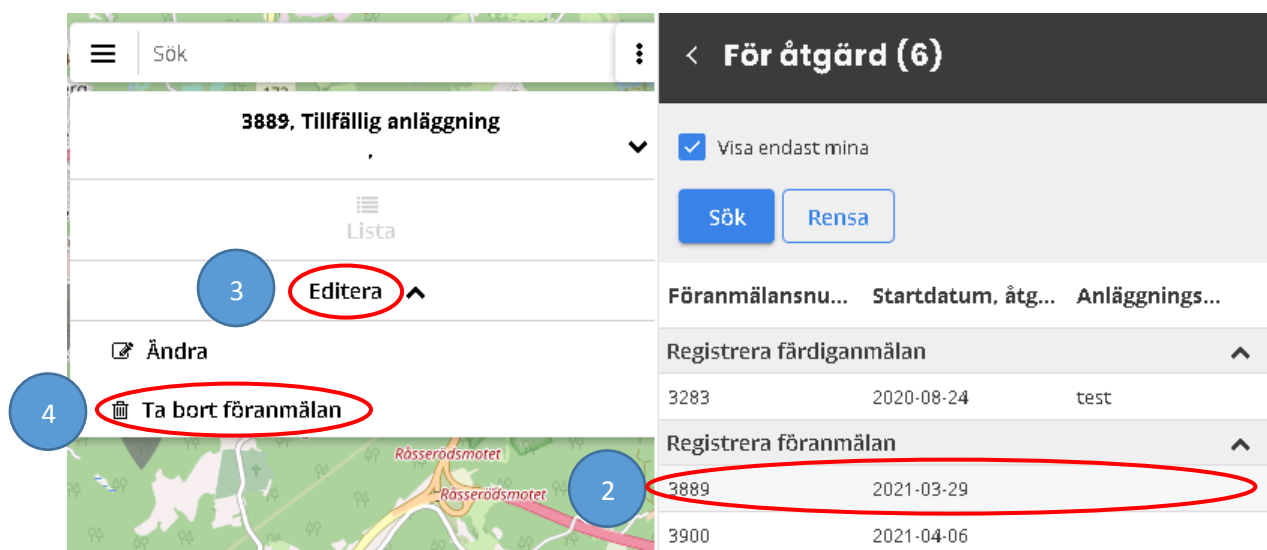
Sök

3889, Tillfällig anläggning
,

Lista

3

Editera

Ändra

4

Ta bort föranmälan

Rösserödsmotet
Rösserödsmotet

För åtgärd (6)

Visa endast mina

Sök

Rensa

| Föranmälansnu... | Startdatum, åtg... | Anläggnings... |
|---|---|---|
| Registrera färdiganmälan | | |
| 3283 | 2020-08-24 | test |
| Registrera föranmälan | | |
| 3889 | 2021-03-29 | |
| 3900 | 2021-04-06 | |

2